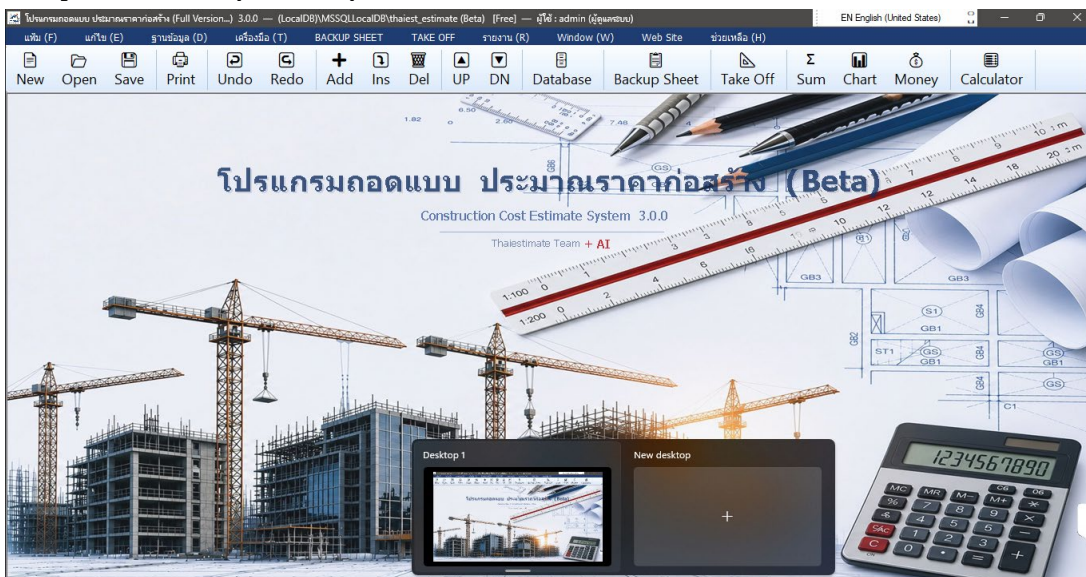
โปรแกรมถอดแบบ ประมาณราคาก่อสร้าง (Full Version...) 3.0.0 — (LocalDB)\MSSQLLocalDB\thaiest_estimate (Beta) [Free] — ผู้ใช้ : admin (ผู้ดูแลระบบ)

EN English (United States)

แฟ้ม (F) แก้ไข (E) ฐานข้อมูล (D) เครื่องมือ (T) BACKUP SHEET TAKE OFF รายงาน (R) Window (W) Web Site ช่วยเหลือ (H)

New Open Save Print Undo Redo Add Ins Del UP DN Database Backup Sheet Take Off Sum Chart Money Calculator

โปรแกรมถอดแบบ ประมาณราคาก่อสร้าง (Beta)

Construction Cost Estimate System 3.0.0

Thaiestimate Team + AI

1:100
1:200

GB3
GB1
ST1
GS
C1

Desktop 1
New desktop
+

1234567890
MC MR M- M+
C AC